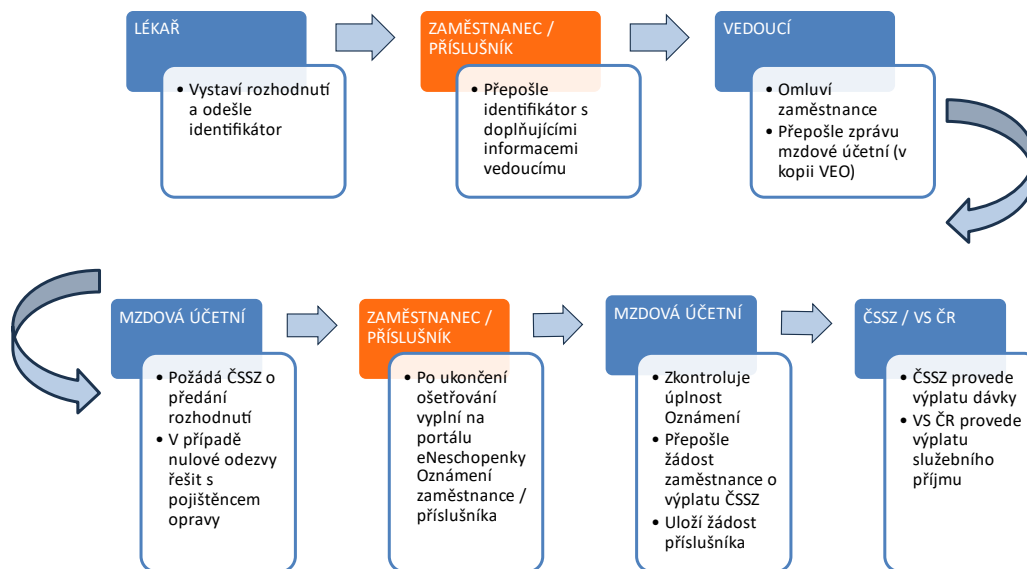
LÉKAŘ

• Vystaví rozhodnutí a odešle identifikátor

ZAMĚSTNANEC / PŘÍSLUŠNÍK

• Přepošle identifikátor s doplňujícími informacemi vedoucímu

VEDOUCÍ

• Omluví zaměstnance
• Přepošle zprávu mzdové účetní (v kopii VEO)

MZDOVÁ ÚČETNÍ

• Požádá ČSSZ o předání rozhodnutí
• V případě nulové odezvy řešit s pojištěncem opravy

ZAMĚSTNANEC / PŘÍSLUŠNÍK

• Po ukončení ošetřování vyplní na portálu eNeschopenky Oznámení zaměstnance / příslušníka

MZDOVÁ ÚČETNÍ

• Zkontroluje úplnost Oznámení
• Přepošle žádost zaměstnance o výplatu ČSSZ
• Uloží žádost příslušníka

ČSSZ / VS ČR

• ČSSZ provede výplatu dávky
• VS ČR provede výplatu služebního příjmu